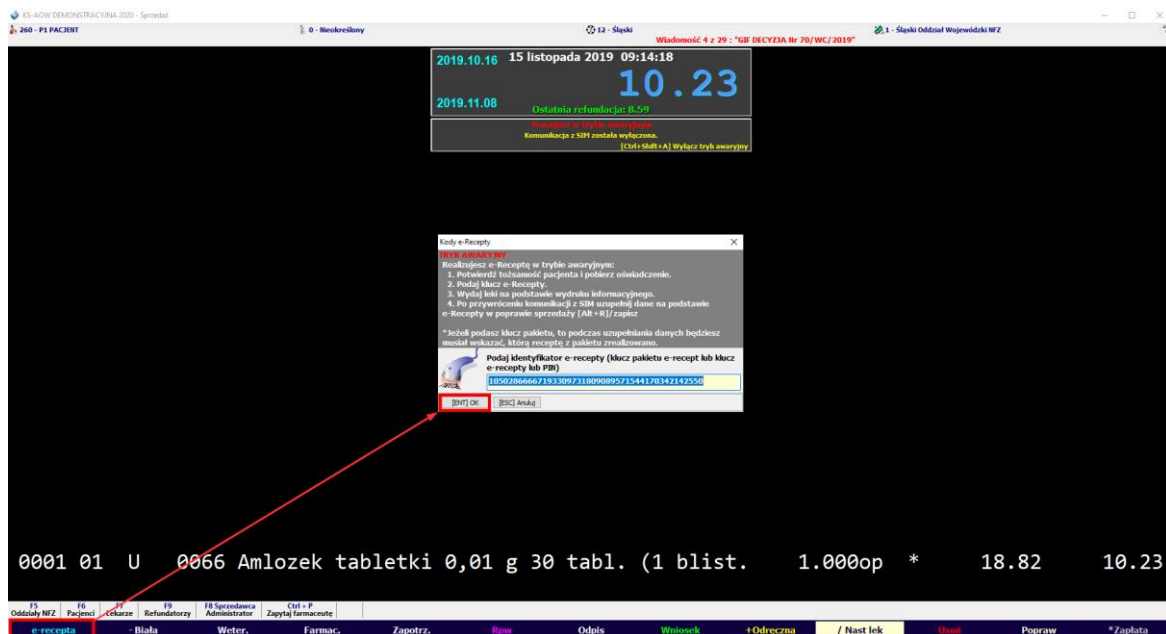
KS-AOW DEMONSTRACYJNA 2020 - Sprzedaż

260 - P1 PACJENT

0 - Nieokreślony

12 - Śląski

Wiadomość 4 z 29 : "GIF DECYZJA Nr 70/WC/2019"

1 - Śląski Oddział Wojewódzki NFZ

2019.10.16 15 listopada 2019 09:14:18

10.23

2019.11.08

Ostatnia refundacja: 8.59

Pracujesz w trybie awaryjnym

Komunikacja z SIM została wyłączona.

[Ctrl+Shift+A] Wyłącz tryb awaryjny

Kody e-Recepty

TRYB AWARYJNY

Realizujesz e-Receptę w trybie awaryjnym:
1. Potwierdź tożsamość pacjenta i pobierz oświadczenie.
2. Podaj klucz e-Recepty.
3. Wydaj leki na podstawie wydruku informacyjnego.
4. Po przywróceniu komunikacji z SIM uzupełnij dane na podstawie e-Recepty w poprawie sprzedaży [Alt+R]/zapisz

*Jeżeli podasz klucz pakietu, to podczas uzupełniania danych będziesz musiał wskazać, którą receptę z pakietu zrealizowano.

Podaj identyfikator e-recepty (klucz pakietu e-recept lub klucz e-recepty lub PIN)

1050286666719330973180908957154417034214255​0

[ENT] OK

[ESC] Anuluj

0001 01 U 0066 Amlozek tabletki 0,01 g 30 tabl. (1 blist. 1.000op * 18.82 10.23

F5 Oddziały NFZ | F6 Pacjenci | F7 Lekarze | F9 Refundatorzy | F8 Sprzedawca Administrator | Ctrl + P Zapytaj farmaceutę

e-recepta | - Biała | Weter. | Farmac. | Zapotrz. | Rpw | Odpis | Wniosek | +Odręczna | / Nast lek | Usuń | Popraw | *Zapłata